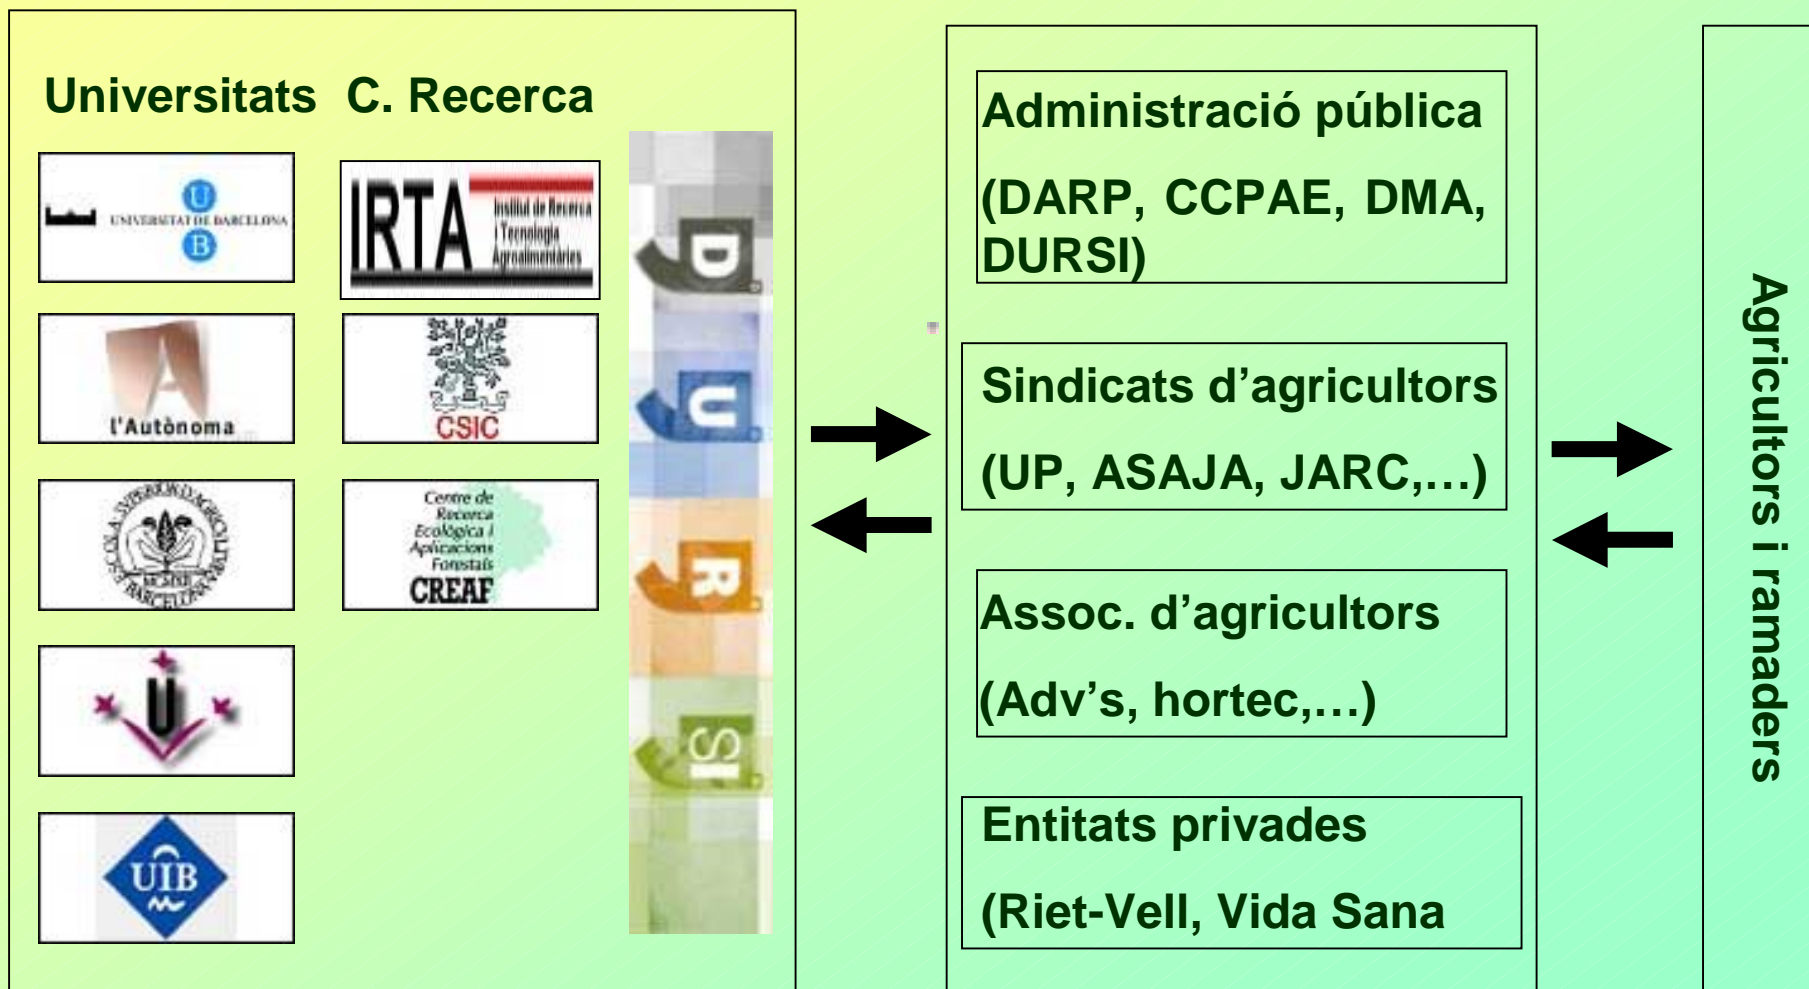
Universitats C. Recerca

UNIVERSITAT DE BARCELONA U B

IRTA Institut de Recerca i Tecnologia Agroalimentàries

l'Autònoma

CSIC

Centre de Recerca Ecològica i Aplicacions Forestals CREAF

UIB

D
U
R
SI

Administració pública (DARP, CCPAE, DMA, DURSI)

Sindicats d'agricultors (UP, ASAJA, JARC,…)

Assoc. d'agricultors (Adv's, hortec,…)

Entitats privades (Riet-Vell, Vida Sana

Agricultors i ramaders